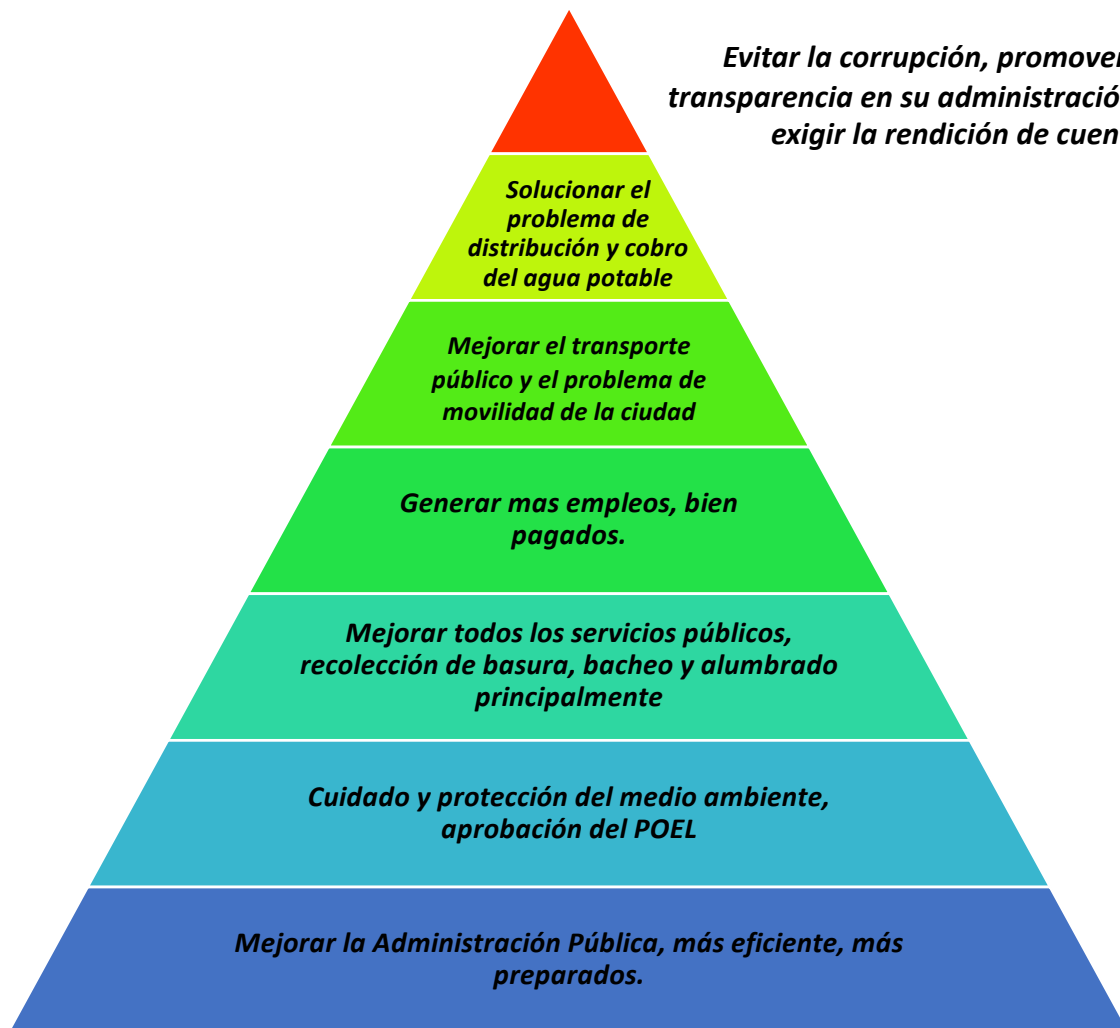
Evitar la corrupción, promover transparencia en su administració exigir la rendición de cuen

Solucionar el problema de distribución y cobro del agua potable

Mejorar el transporte público y el problema de movilidad de la ciudad

Generar mas empleos, bien pagados.

Mejorar todos los servicios públicos, recolección de basura, bacheo y alumbrado principalmente

Cuidado y protección del medio ambiente, aprobación del POEL

Mejorar la Administración Pública, más eficiente, más preparados.